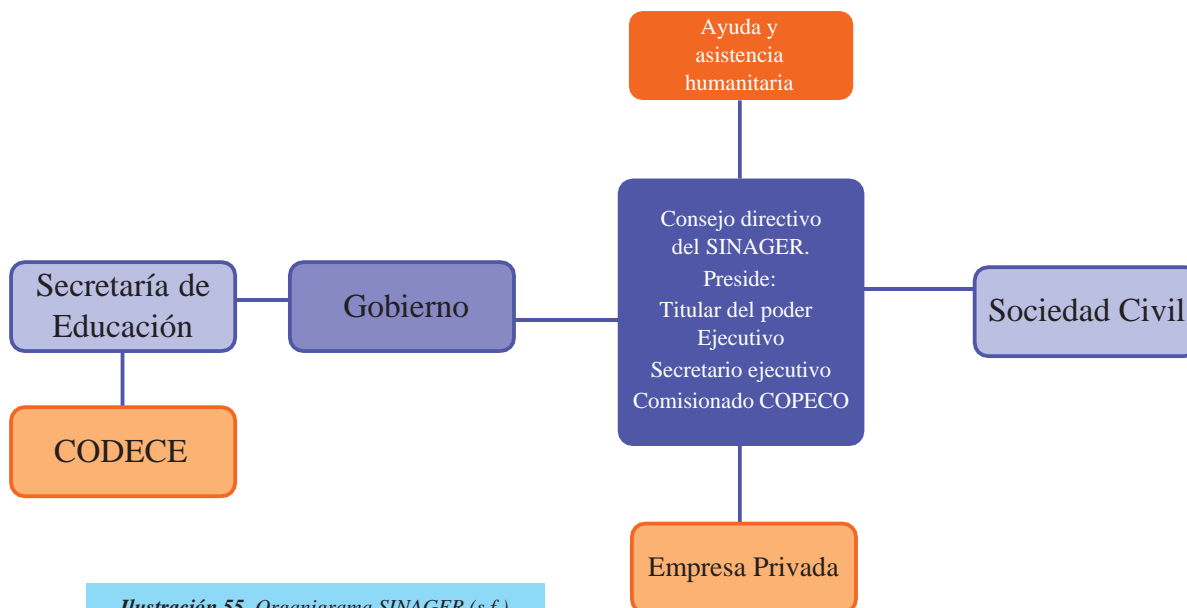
Ayuda y asistencia humanitaria

Secretaría de Educación

Gobierno

Consejo directivo del SINAGER.
Preside:
Titular del poder Ejecutivo
Secretario ejecutivo
Comisionado COPECO

Sociedad Civil

CODECE

Empresa Privada

Ilustración 55. Organigrama SINAGER (s.f.)